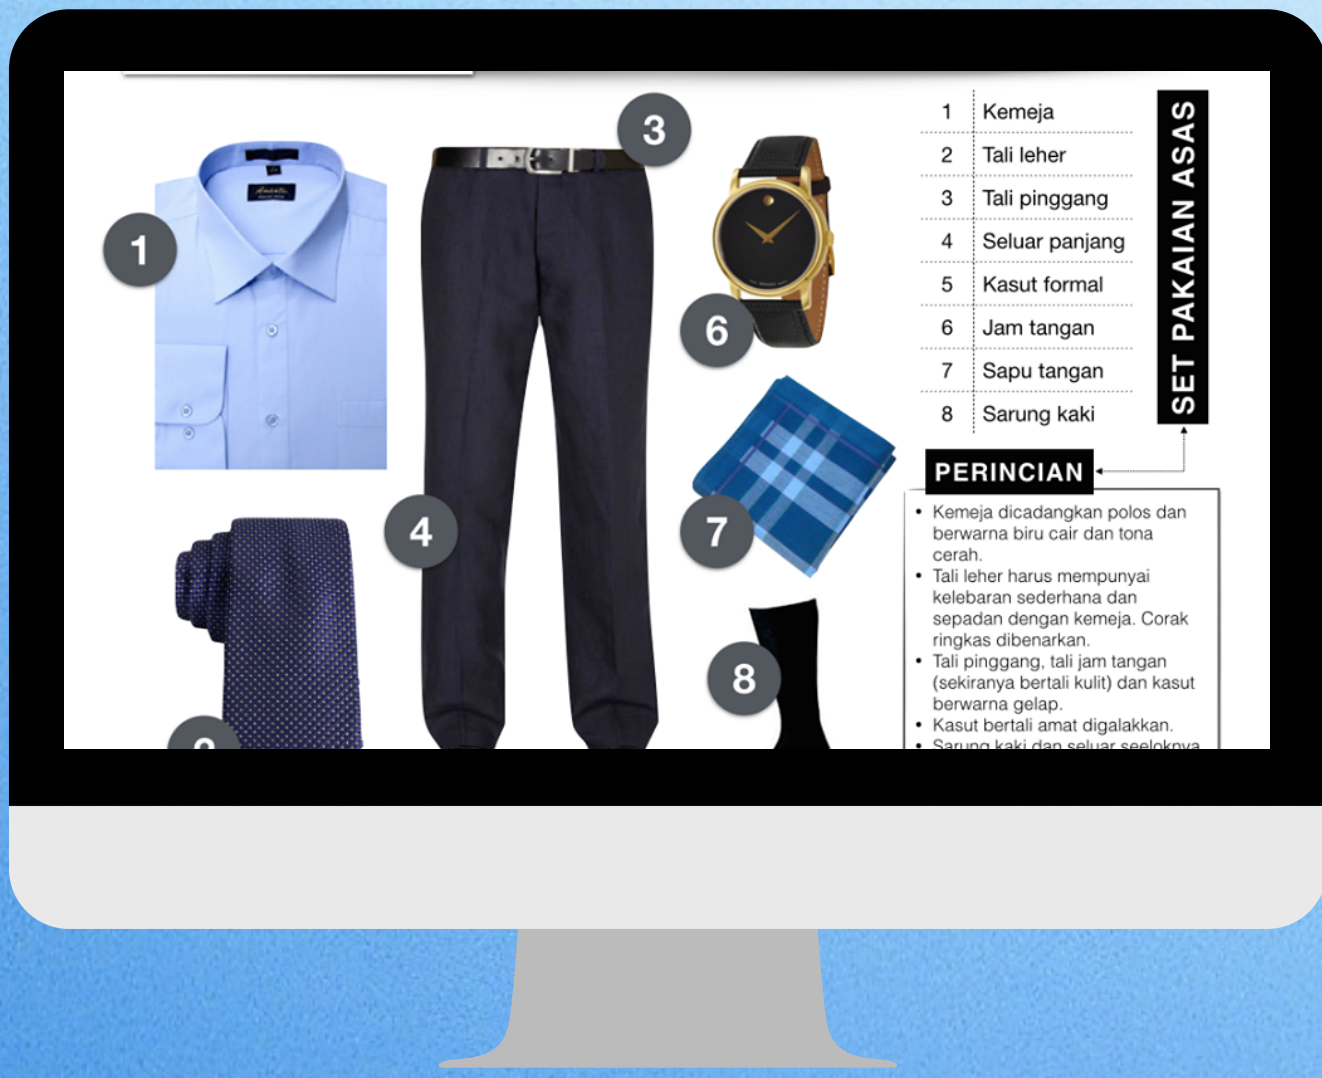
3

1

6

4

7

8

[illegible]

| 1 | Kemeja |
|---|---|
| 2 | Tali leher |
| 3 | Tali pinggang |
| 4 | Seluar panjang |
| 5 | Kasut formal |
| 6 | Jam tangan |
| 7 | Sapu tangan |
| 8 | Sarung kaki |

SET PAKAIAN ASAS

PERINCIAN

• Kemeja dicadangkan polos dan berwarna biru cair dan tona cerah.
• Tali leher harus mempunyai kelebaran sederhana dan sepadan dengan kemeja. Corak ringkas dibenarkan.
• Tali pinggang, tali jam tangan (sekiranya bertali kulit) dan kasut berwarna gelap.
• Kasut bertali amat digalakkan.
• Sarung kaki dan seluar seeloknya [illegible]